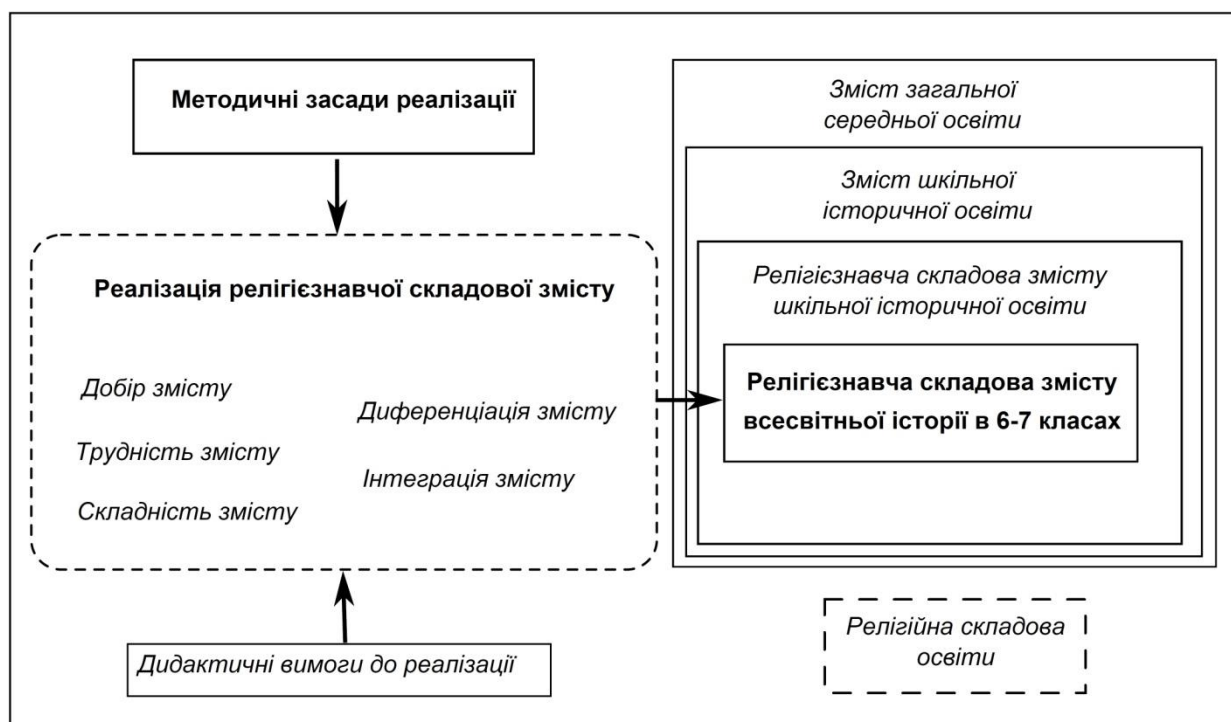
Методичні засади реалізації

Реалізація релігієзнавчої складової змісту

Добір змісту

Диференціація змісту

Трудність змісту

Інтеграція змісту

Складність змісту

Дидактичні вимоги до реалізації

Зміст загальної середньої освіти

Зміст шкільної історичної освіти

Релігієзнавча складова змісту шкільної історичної освіти

Релігієзнавча складова змісту всесвітньої історії в 6-7 класах

Релігійна складова освіти